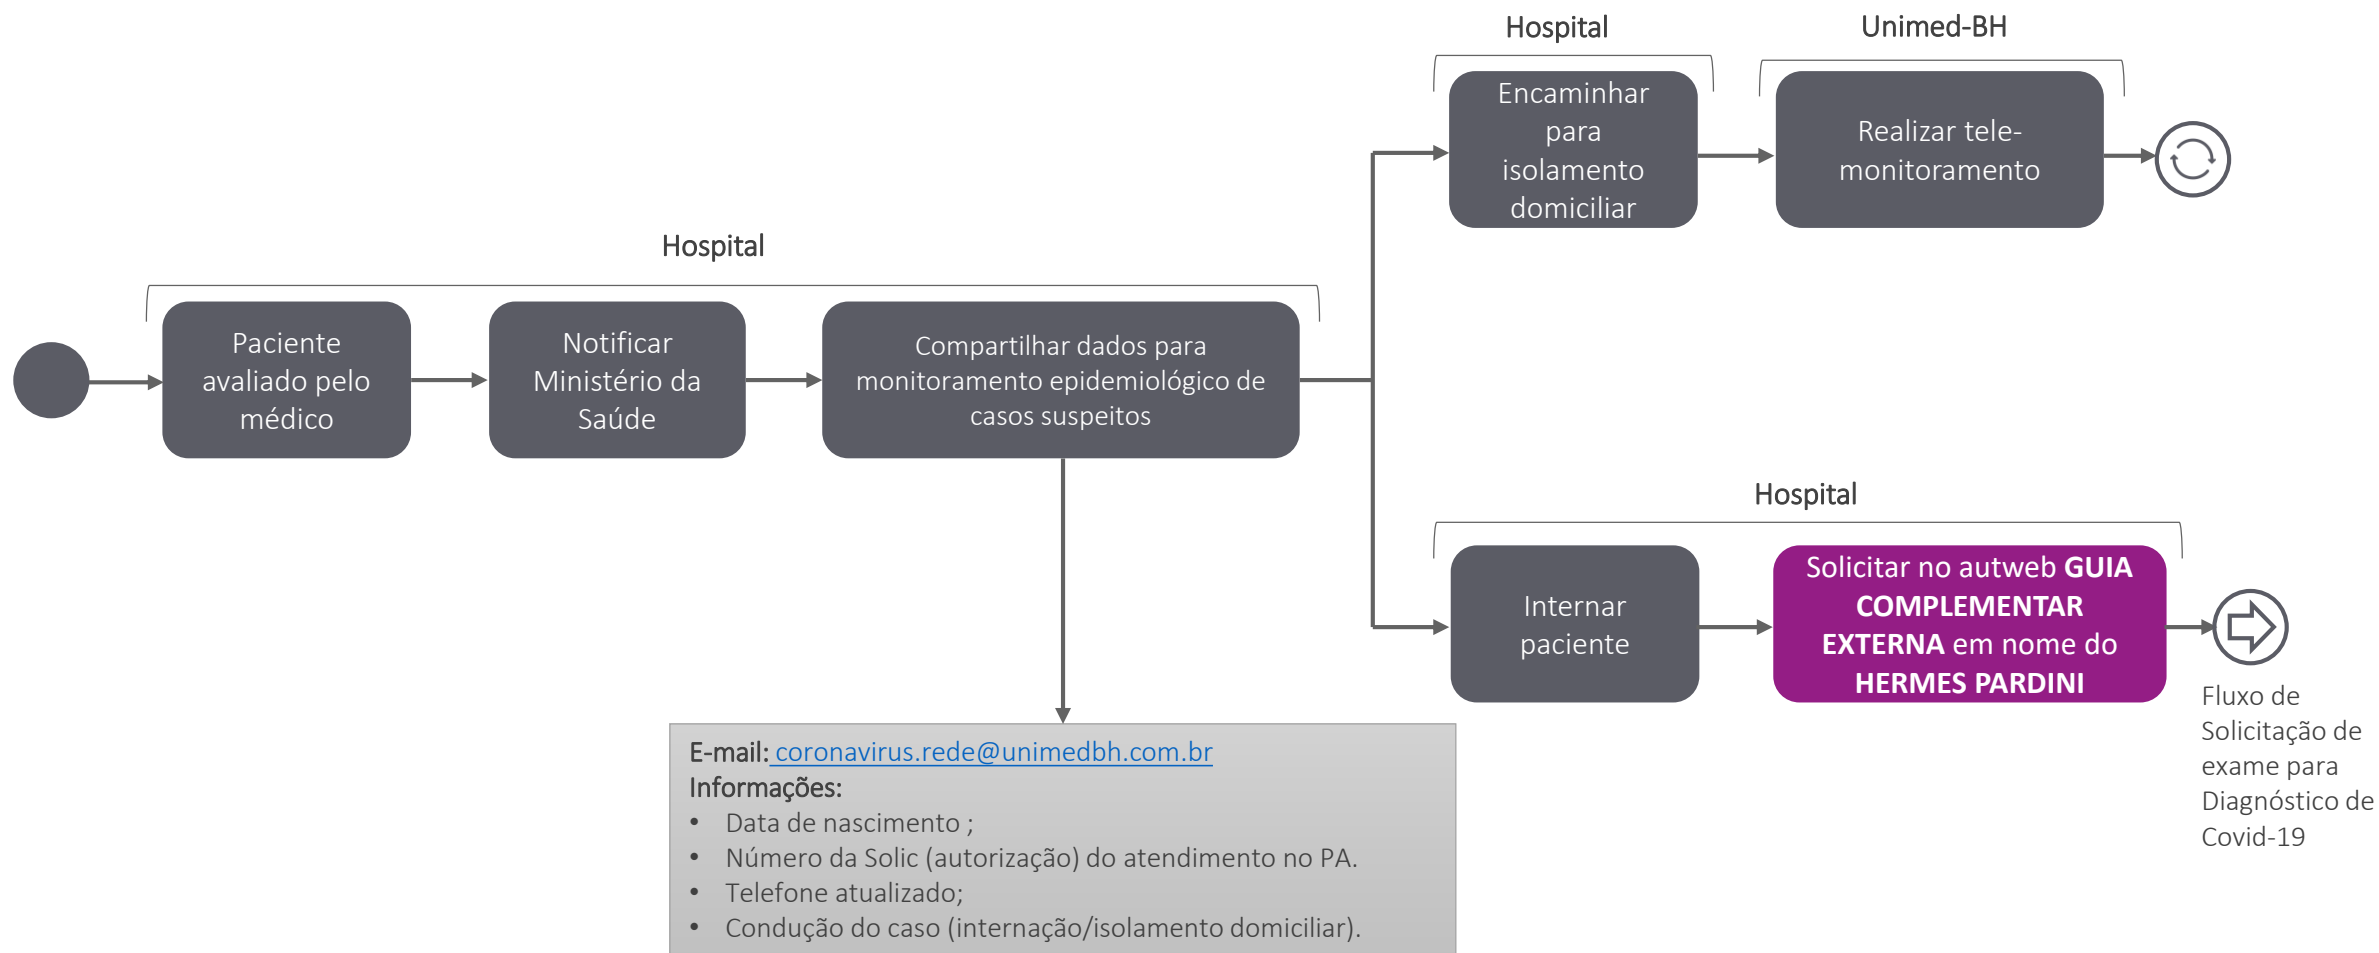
Hospital

Paciente avaliado pelo médico

Notificar Ministério da Saúde

Compartilhar dados para monitoramento epidemiológico de casos suspeitos

Hospital

Encaminhar para isolamento domiciliar

Unimed-BH

Realizar tele-monitoramento

Hospital

Internar paciente

Solicitar no autweb **GUIA COMPLEMENTAR EXTERNA** em nome do **HERMES PARDINI**

Fluxo de Solicitação de exame para Diagnóstico de Covid-19

E-mail: coronavirus.rede@unimedbh.com.br
Informações:
• Data de nascimento ;
• Número da Solic (autorização) do atendimento no PA.
• Telefone atualizado;
• Condução do caso (internação/isolamento domiciliar).